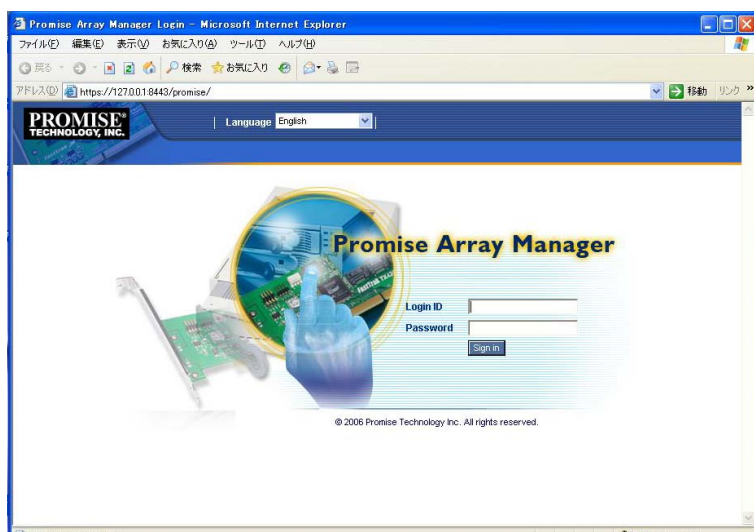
Promise Array Manager Login - Microsoft Internet Explorer

ファイル(F) 編集(E) 表示(V) お気に入り(A) ツール(T) ヘルプ(H)

戻る 検索 お気に入り

アドレス(D) https://127.0.0.1:8443/promise/

移動 リンク »

PROMISE® TECHNOLOGY, INC.

Language English

Promise Array Manager

Login ID

Password

Sign in

© 2006 Promise Technology Inc. All rights reserved.